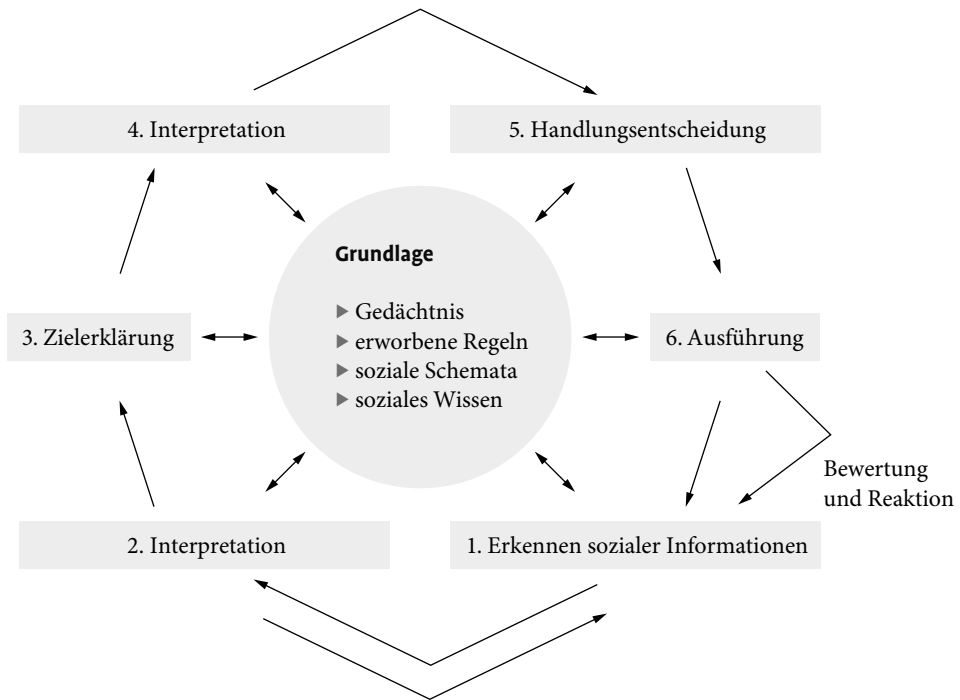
4. Interpretation

5. Handlungsentscheidung

Grundlage

▶ Gedächtnis
▶ erworbene Regeln
▶ soziale Schemata
▶ soziales Wissen

3. Zielerklärung

6. Ausführung

Bewertung und Reaktion

2. Interpretation

1. Erkennen sozialer Informationen